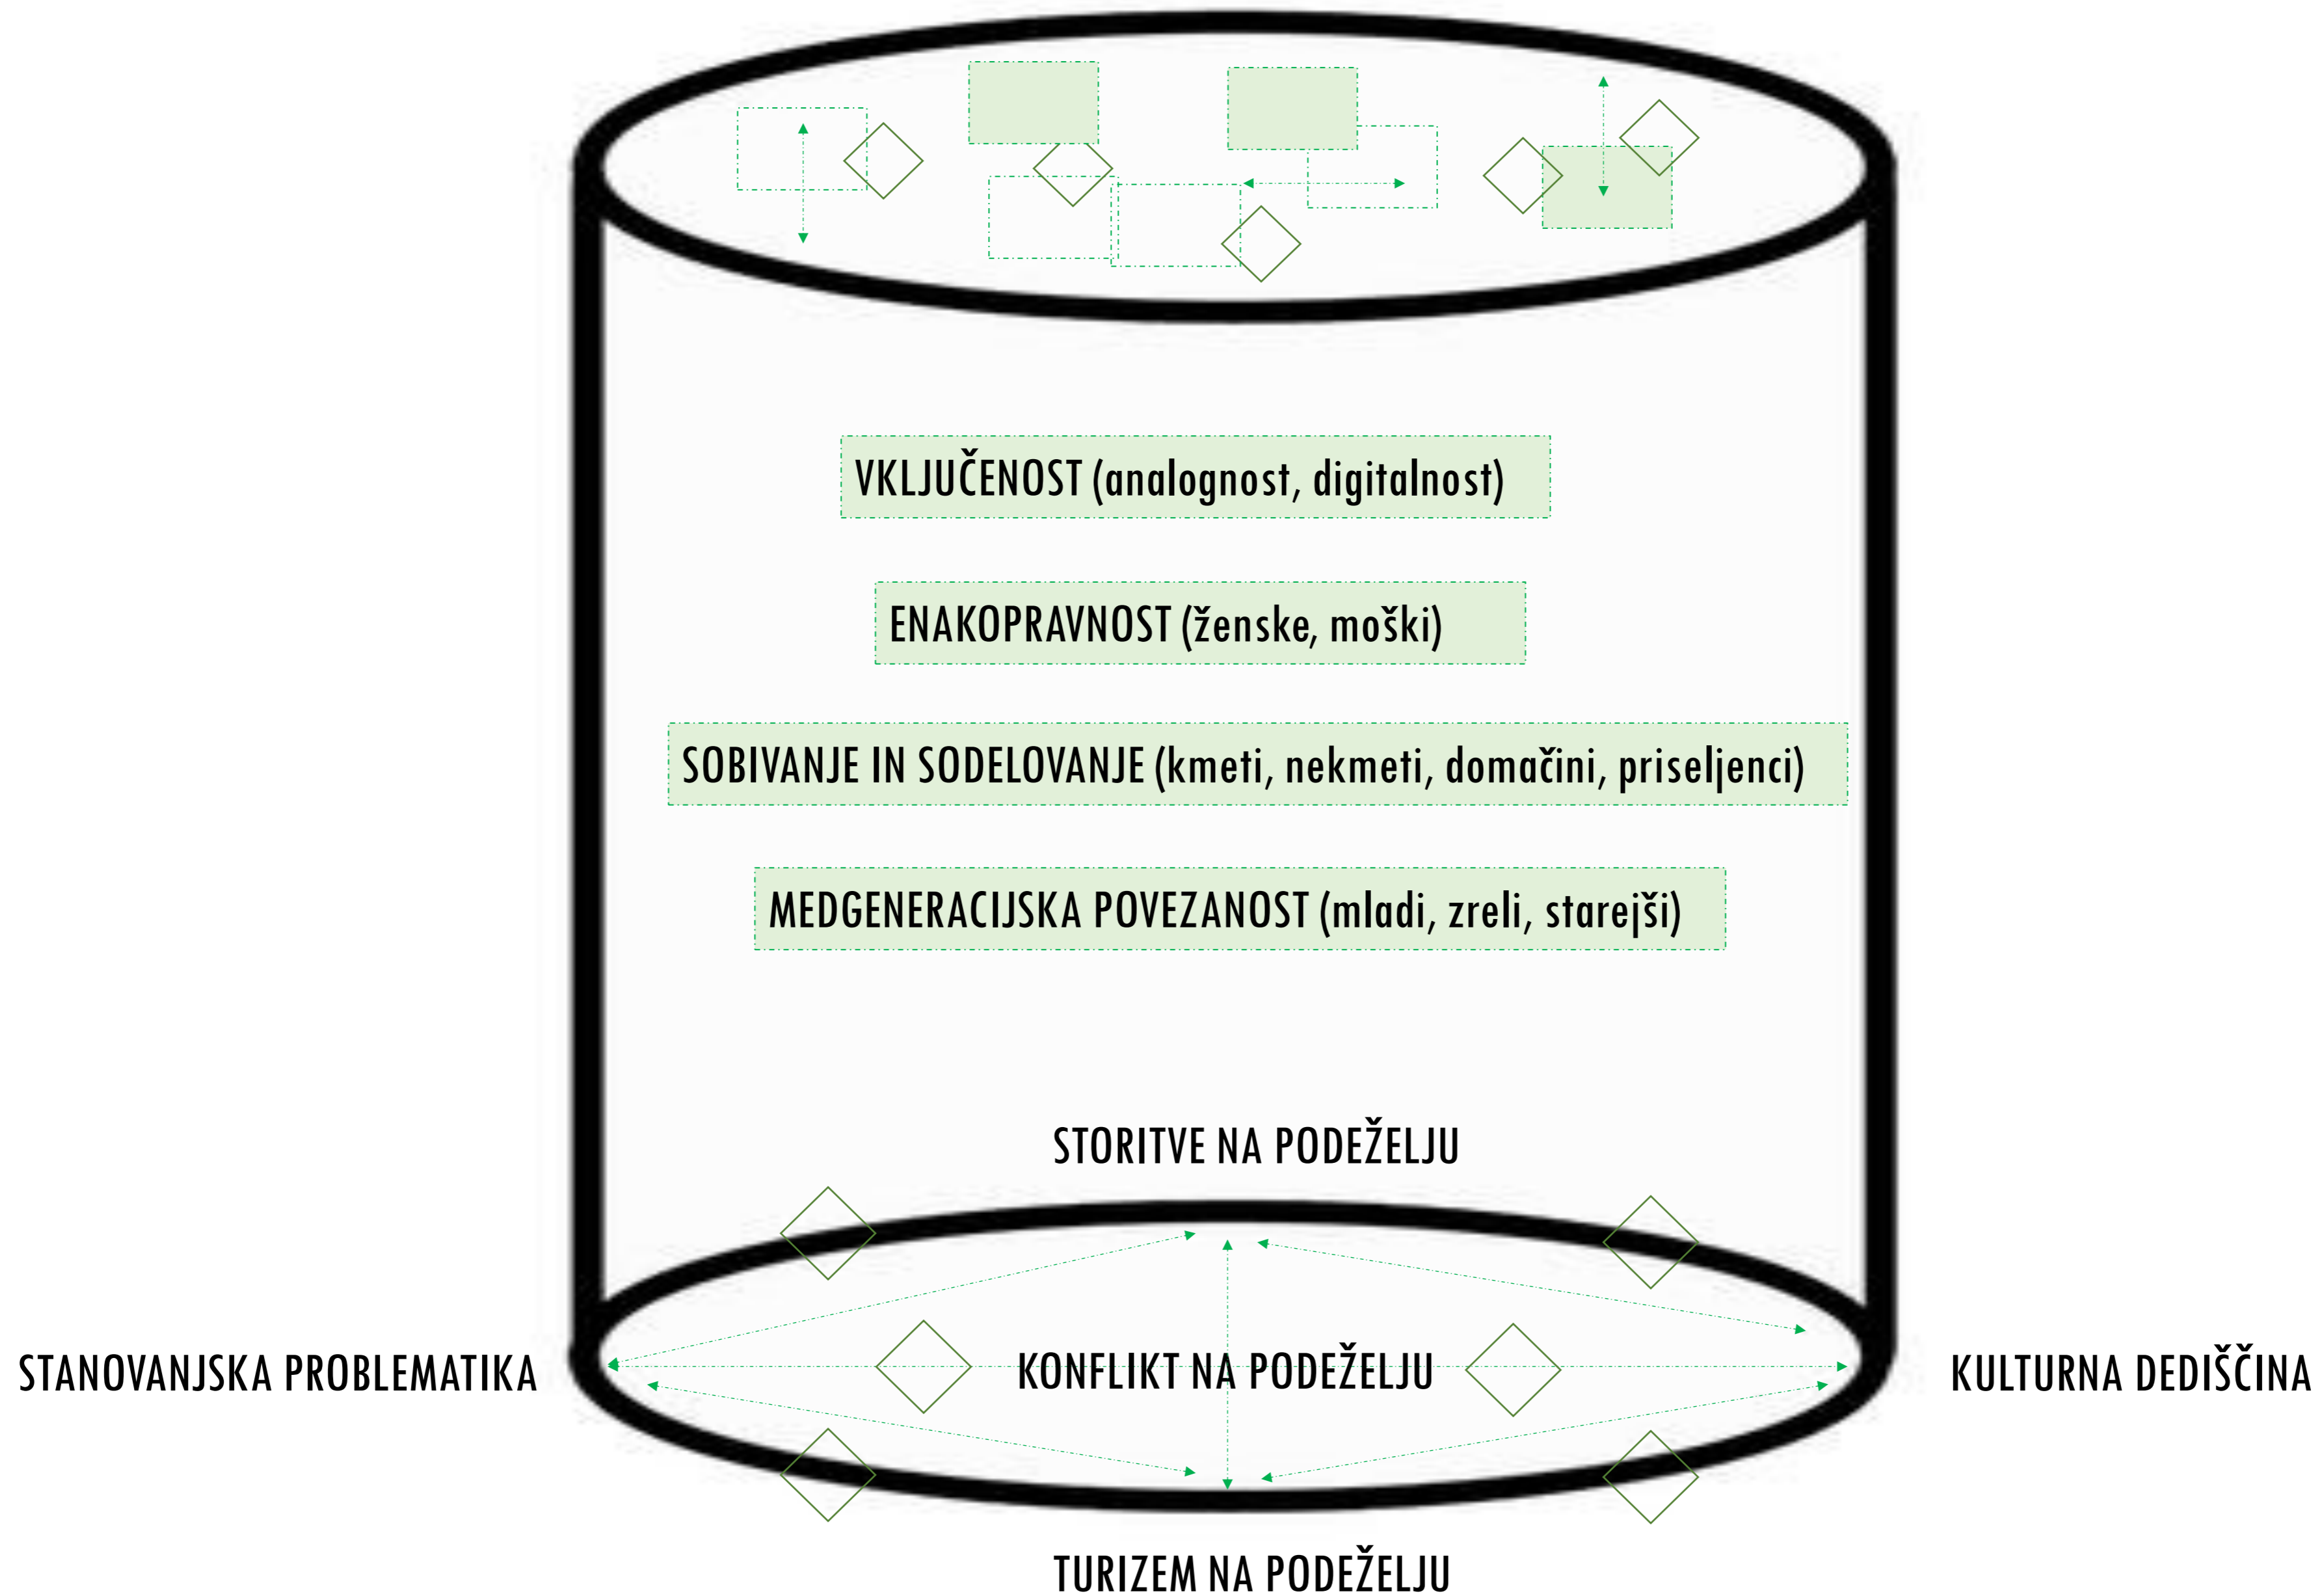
VKLJUČENOST (analognost, digitalnost)

ENAKOPRAVNOST (ženske, moški)

SOBIVANJE IN SODELOVANJE (kmeti, nekmeti, domačini, priseljenci)

MEDGENERACIJSKA POVEZANOST (mladi, zreli, starejši)

STORITVE NA PODEŽELJU

STANOVANJSKA PROBLEMATIKA

KONFLIKT NA PODEŽELJU

KULTURNA DEDIŠČINA

TURIZEM NA PODEŽELJU